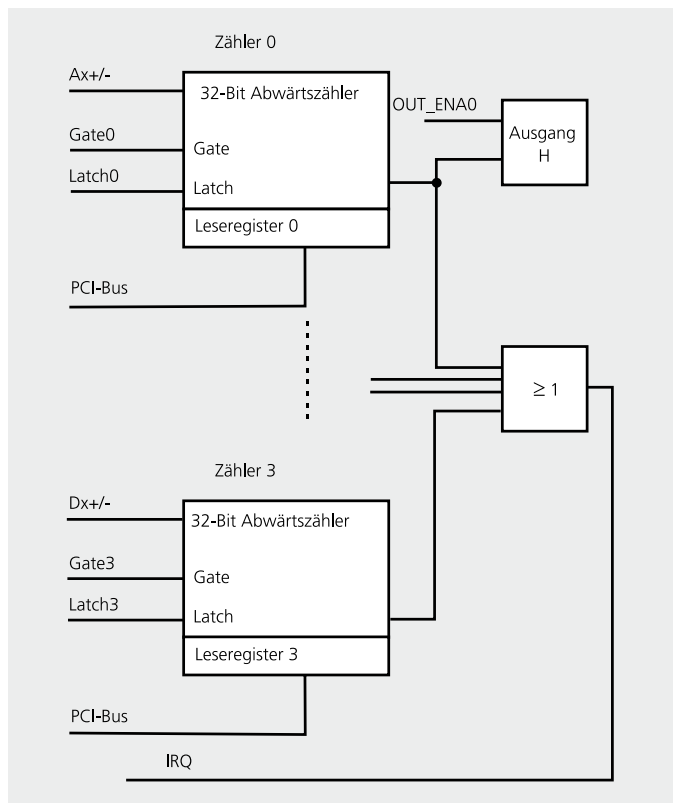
Zähler 0

Ax+/-

32-Bit Abwärtszähler

OUT_ENA0

Ausgang H

Gate0

Gate

Latch0

Latch

Leseregister 0

PCI-Bus

$\geq 1$

Zähler 3

Dx+/-

32-Bit Abwärtszähler

Gate3

Gate

Latch3

Latch

Leseregister 3

PCI-Bus

IRQ